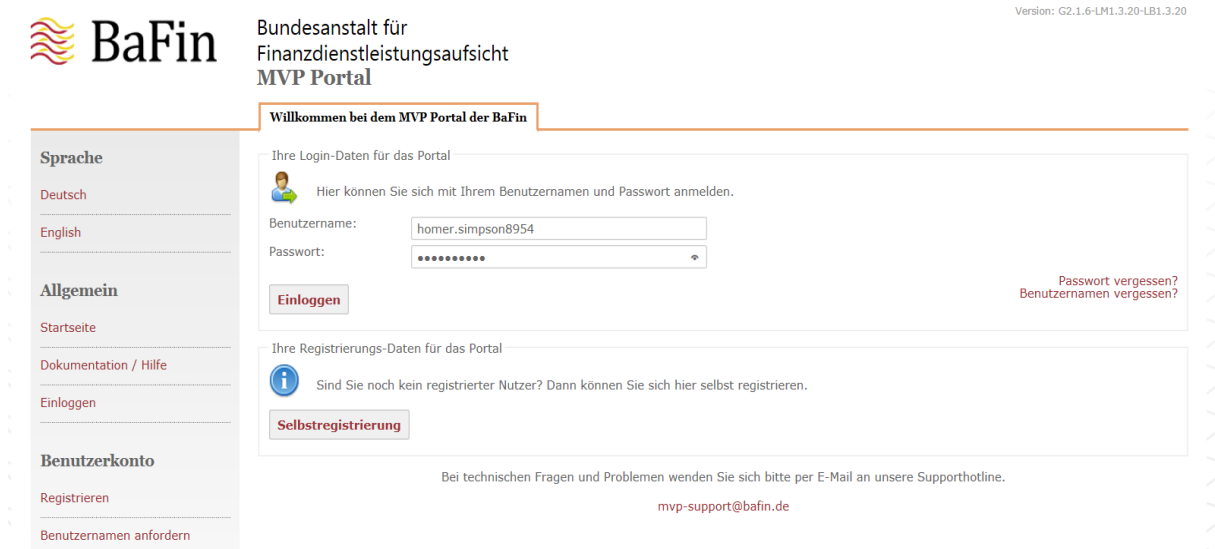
BaFin

Bundesanstalt für Finanzdienstleistungsaufsicht
MVP Portal

Version: G2.1.6-LM1.3.20-LB1.3.20

Willkommen bei dem MVP Portal der BaFin

Sprache
Deutsch
English

Allgemein
Startseite
Dokumentation / Hilfe
Einloggen

Benutzerkonto
Registrieren
Benutzernamen anfordern

Ihre Login-Daten für das Portal

Hier können Sie sich mit Ihrem Benutzernamen und Passwort anmelden.

Benutzername: homer.simpson8954
Passwort: ••••••••••

Einloggen

Passwort vergessen?
Benutzernamen vergessen?

Ihre Registrierungs-Daten für das Portal

Sind Sie noch kein registrierter Nutzer? Dann können Sie sich hier selbst registrieren.

Selbstregistrierung

Bei technischen Fragen und Problemen wenden Sie sich bitte per E-Mail an unsere Supporthotline.

mvp-support@bafin.de